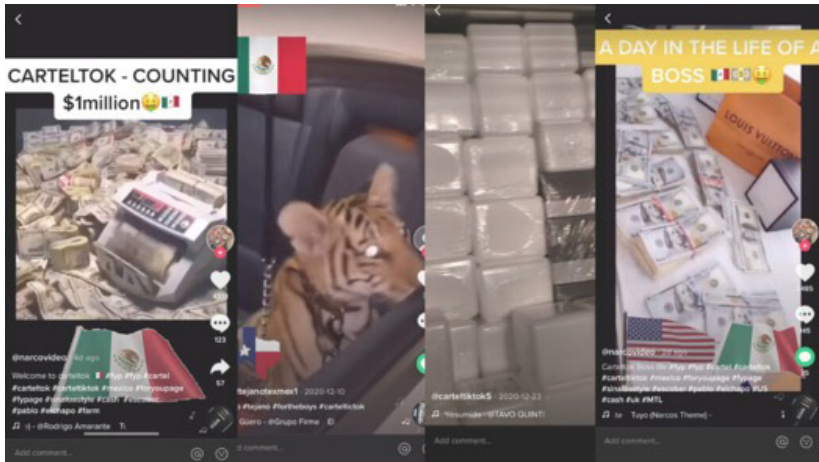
CARTELTOK - COUNTING $1million🤑🇲🇽

@narcovideo · 4d ago

Welcome to carteltok 🇲🇽 #fyp #fyp #cartel #carteltok #carteltiktok #mexico #foryoupage #fypage #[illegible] #cash #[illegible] #pablo #elchapo #farm

♫ -dj - @Rodrigo Amarante · Ti

123

57

Add comment...

tejanotexmex1 · 2020-12-10

#tejano #fortheboys #carteltok

Güero - @Grupo Firme

@carteltiktok5 · 2020-12-23

♫ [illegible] - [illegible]STAVO QUINT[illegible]

Add comment...

A DAY IN THE LIFE OF A BOSS 🇲🇽💵🤑

LOUIS VUITTON

@narcovideo · 2d ago

Cartel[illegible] #fyp #fyp #cartel #carteltiktok #mexico #foryoupage #fypage #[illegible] #escobar #pablo #elchapo #US #cash #uk #MTL

♫ te · Tuyo (Narcos Theme) ·

Add comment...